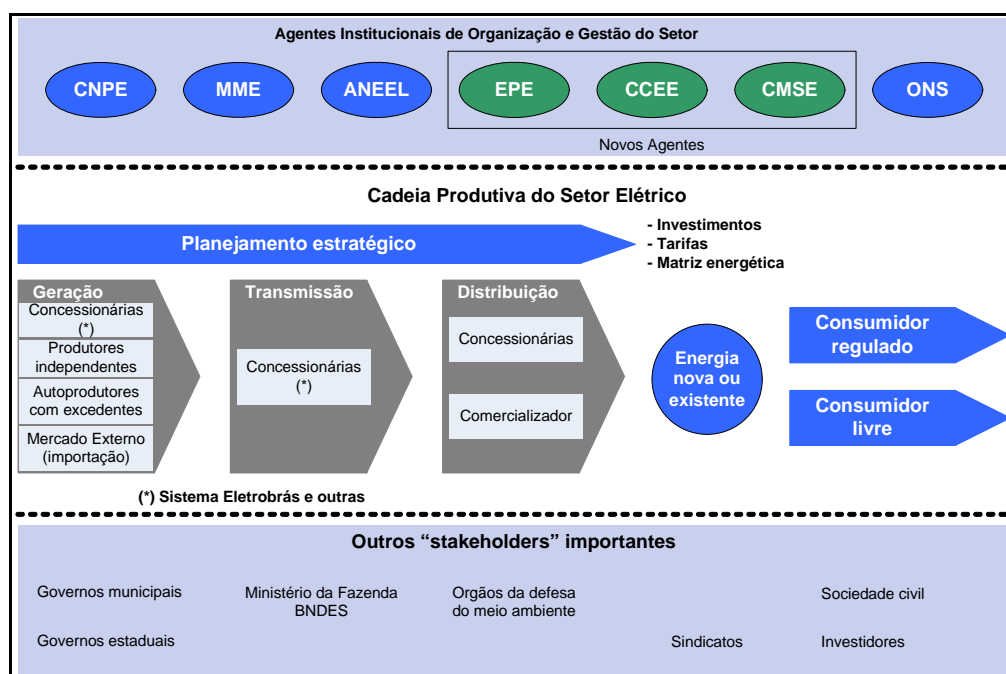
Agentes Institucionais de Organização e Gestão do Setor

CNPE MME ANEEL EPE CCEE CMSE ONS

Novos Agentes

Cadeia Produtiva do Setor Elétrico

Planejamento estratégico

- Investimentos
- Tarifas
- Matriz energética

Geração
Concessionárias (*)
Produtores independentes
Autoprodutores com excedentes
Mercado Externo (importação)

Transmissão
Concessionárias (*)

Distribuição
Concessionárias
Comercializador

Energia nova ou existente

Consumidor regulado

Consumidor livre

(*) Sistema Eletrobrás e outras

Outros “stakeholders” importantes

Governos municipais
Governos estaduais
Ministério da Fazenda
BNDES
Orgãos da defesa do meio ambiente
Sindicatos
Sociedade civil
Investidores